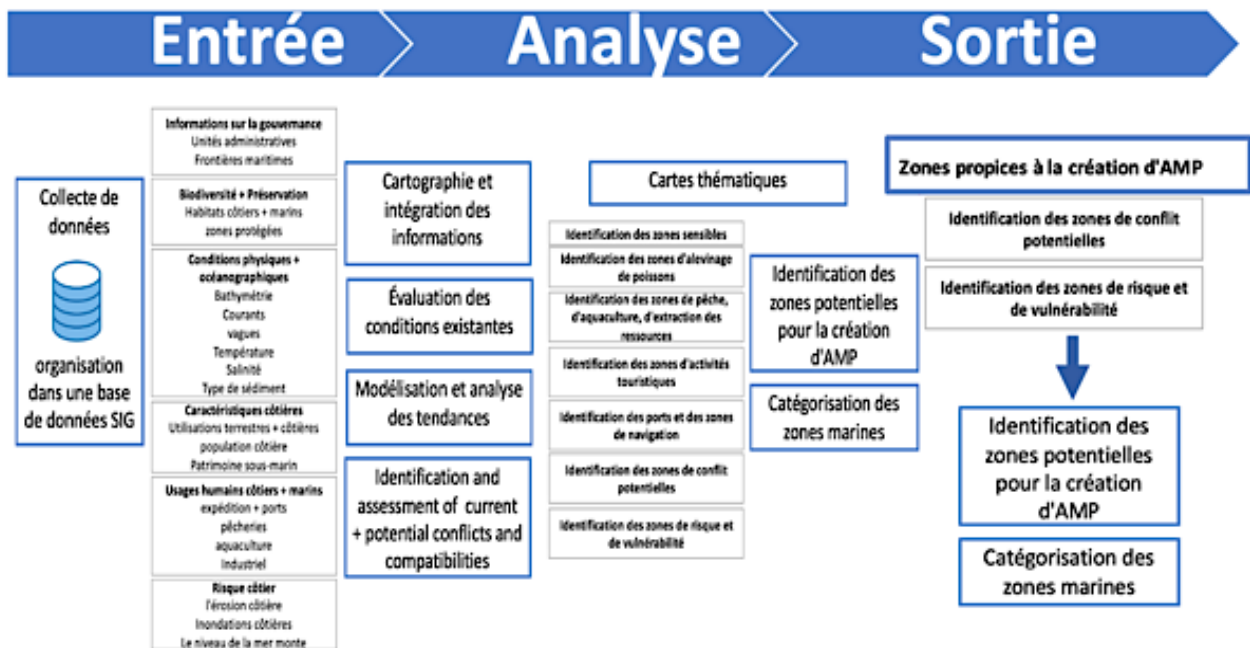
Entrée Analyse Sortie

Collecte de données

organisation dans une base de données SIG

Informations sur la gouvernance
Unités administratives
Frontières maritimes

Biodiversité + Préservation
Habitats côtiers + marins
zones protégées

Conditions physiques + océanographiques
Bathymétrie
Courants
vagues
Température
Salinité
Type de sédiment

Caractéristiques côtières
Utilisations terrestres + côtières
population côtière
Patrimoine sous-marin

Usages humains côtiers + marins
expédition + ports
pêcheries
aquaculture
Industriel

Risque côtier
l'érosion côtière
Inondations côtières
Le niveau de la mer monte

Cartographie et intégration des informations

Évaluation des conditions existantes

Modélisation et analyse des tendances

Identification and assessment of current + potential conflicts and compatibilities

Cartes thématiques

Identification des zones sensibles

Identification des zones d'alevinage de poissons

Identification des zones de pêche, d'aquaculture, d'extraction des ressources

Identification des zones d'activités touristiques

Identification des ports et des zones de navigation

Identification des zones de conflit potentielles

Identification des zones de risque et de vulnérabilité

Identification des zones potentielles pour la création d'AMP

Catégorisation des zones marines

Zones propices à la création d'AMP

Identification des zones de conflit potentielles

Identification des zones de risque et de vulnérabilité

Identification des zones potentielles pour la création d'AMP

Catégorisation des zones marines